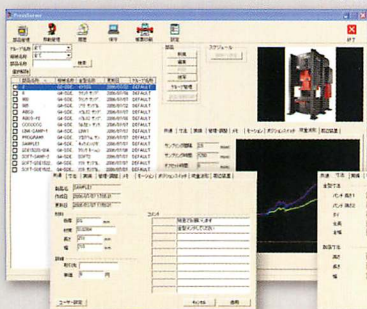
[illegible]

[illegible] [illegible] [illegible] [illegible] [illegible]

終了

グループ名称 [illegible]

部品名 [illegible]

検索

部品名称 | 機種名称 | 登録日時 | グループ名称

部品

新規

編集

削除

保存

グループ管理

コピー

スケジュール

共通 | 寸法 | 数値 | 管理・識別 | 外 | モーション | ポジションスイッチ | 荷重波形 | 取込波形

サンプリング周期

サンプリング時間

トリガー時間

部品名 SAMPLE1

作成日 2006/07/05

最終更新日 2006/07/05

共通 | 寸法 | 数値 | 管理・識別 | 外 | モーション | ポジションスイッチ | 荷重波形 | 取込波形

コメント

ユーザー設定

キャンセル

適用

共通 | 寸法 | 数値

金型寸法

パンチ高さ

ダイ

ストローク

高さ

数値寸法

高さ

幅